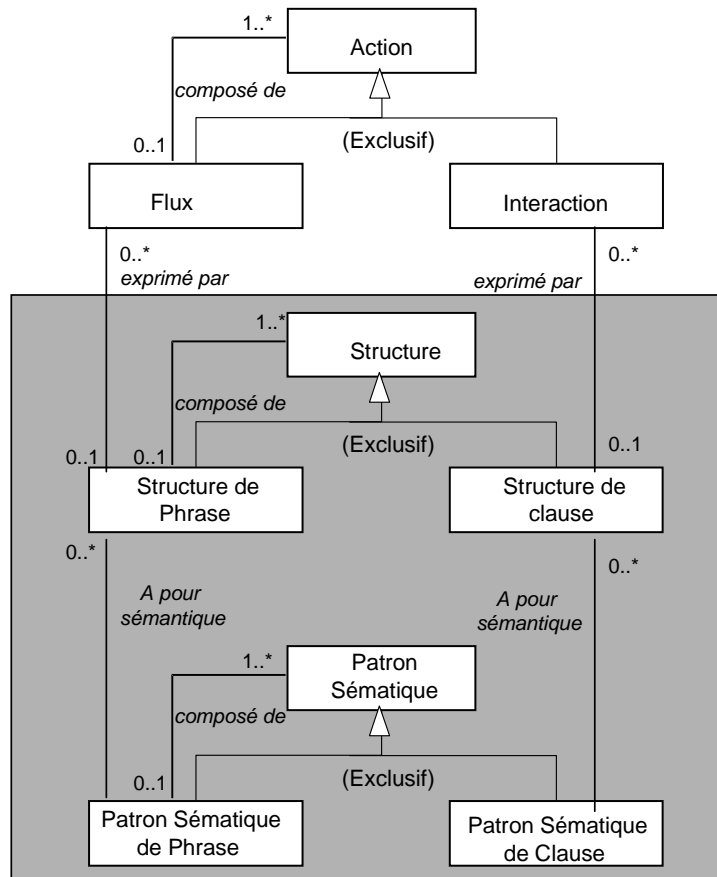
1..*
Action
composé de
0..1
(Exclusif)
Flux
Interaction
0..*
exprimé par
0..*
exprimé par
1..*
Structure
composé de
(Exclusif)
0..1
0..1
0..1
Structure de Phrase
Structure de clause
0..*
0..*
A pour sémantique
A pour sémantique
1..*
Patron Sématique
composé de
(Exclusif)
0..1
Patron Sématique de Phrase
Patron Sématique de Clause